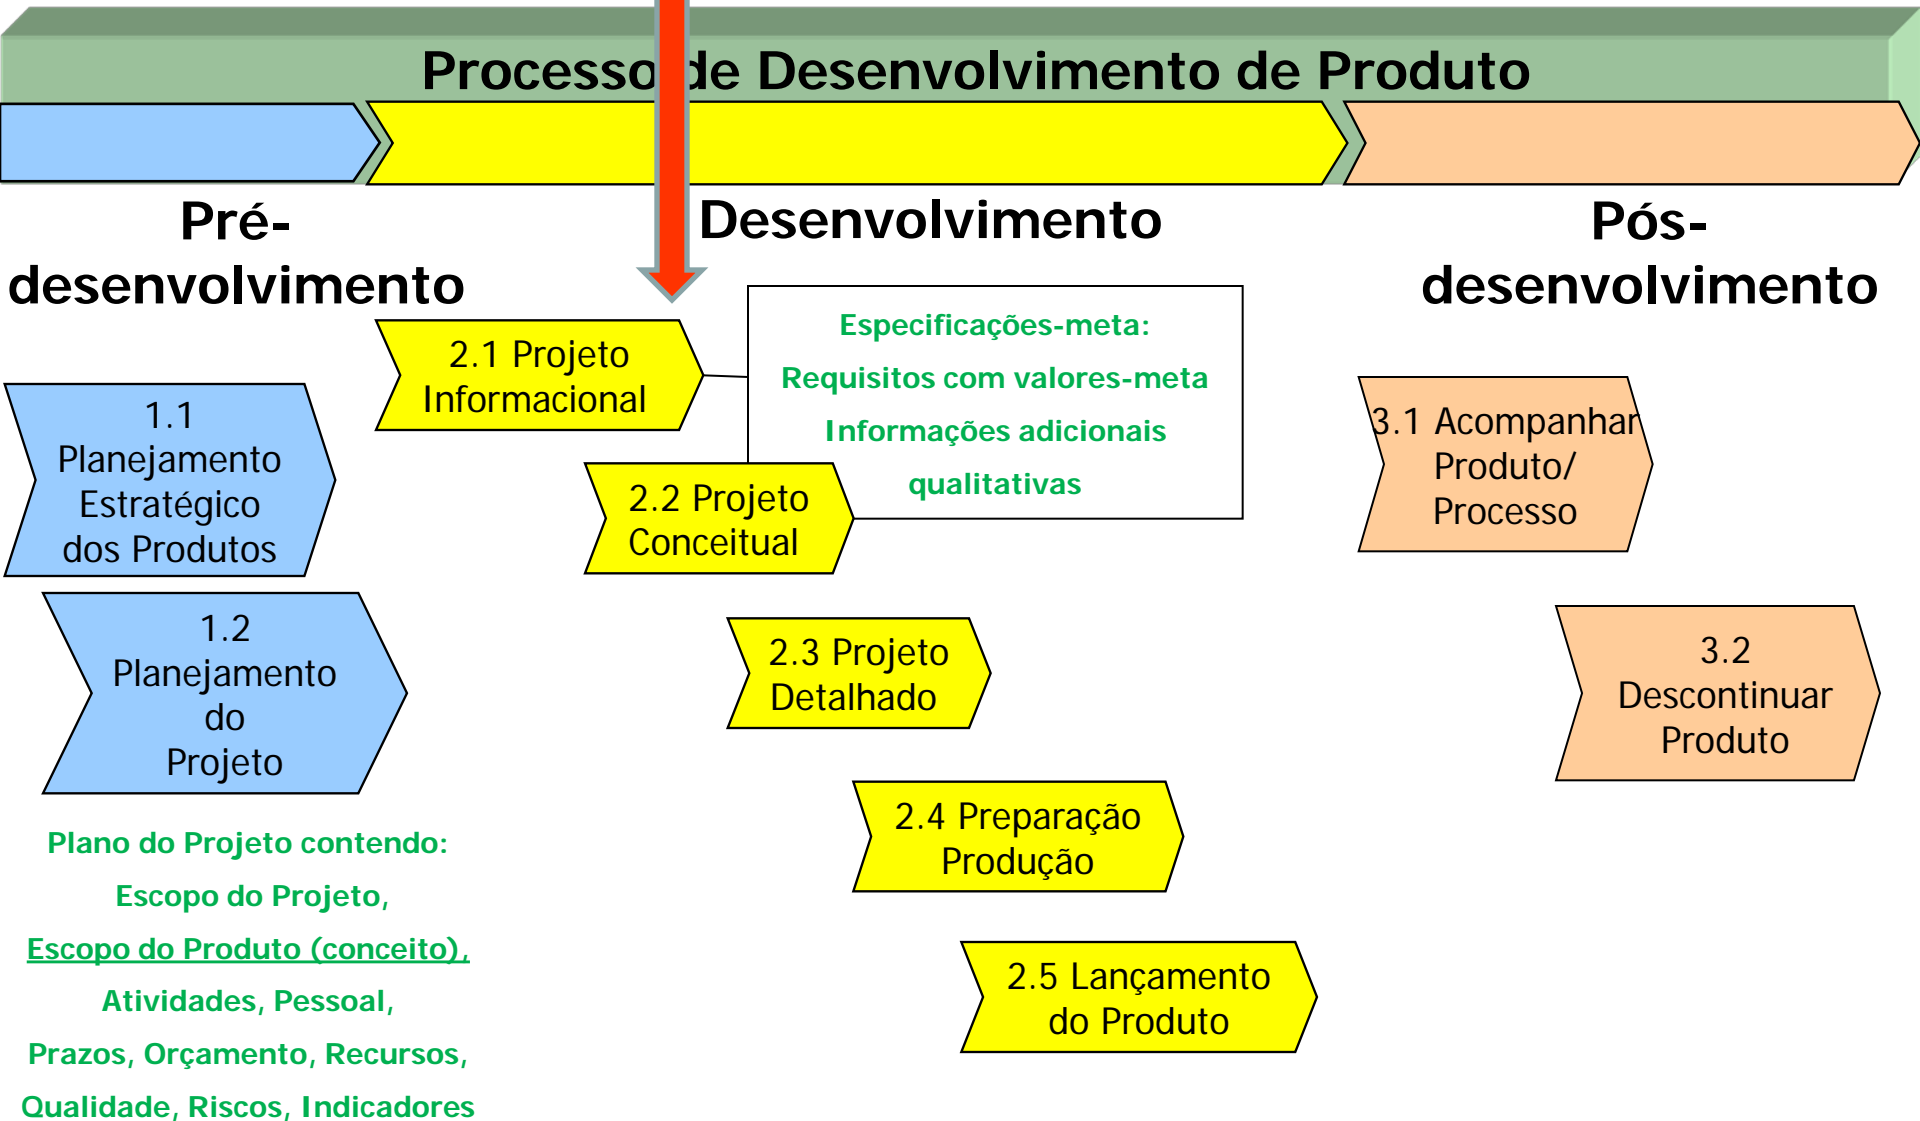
Processo de Desenvolvimento de Produto

Pré-desenvolvimento

Desenvolvimento

Pós-desenvolvimento

2.1 Projeto Informacional

Especificações-meta:

Requisitos com valores-meta

Informações adicionais qualitativas

1.1 Planejamento Estratégico dos Produtos

2.2 Projeto Conceitual

3.1 Acompanhar Produto/ Processo

1.2 Planejamento do Projeto

2.3 Projeto Detalhado

3.2 Descontinuar Produto

2.4 Preparação Produção

2.5 Lançamento do Produto

Plano do Projeto contendo:

Escopo do Projeto,

Escopo do Produto (conceito),

Atividades, Pessoal,

Prazos, Orçamento, Recursos,

Qualidade, Riscos, Indicadores